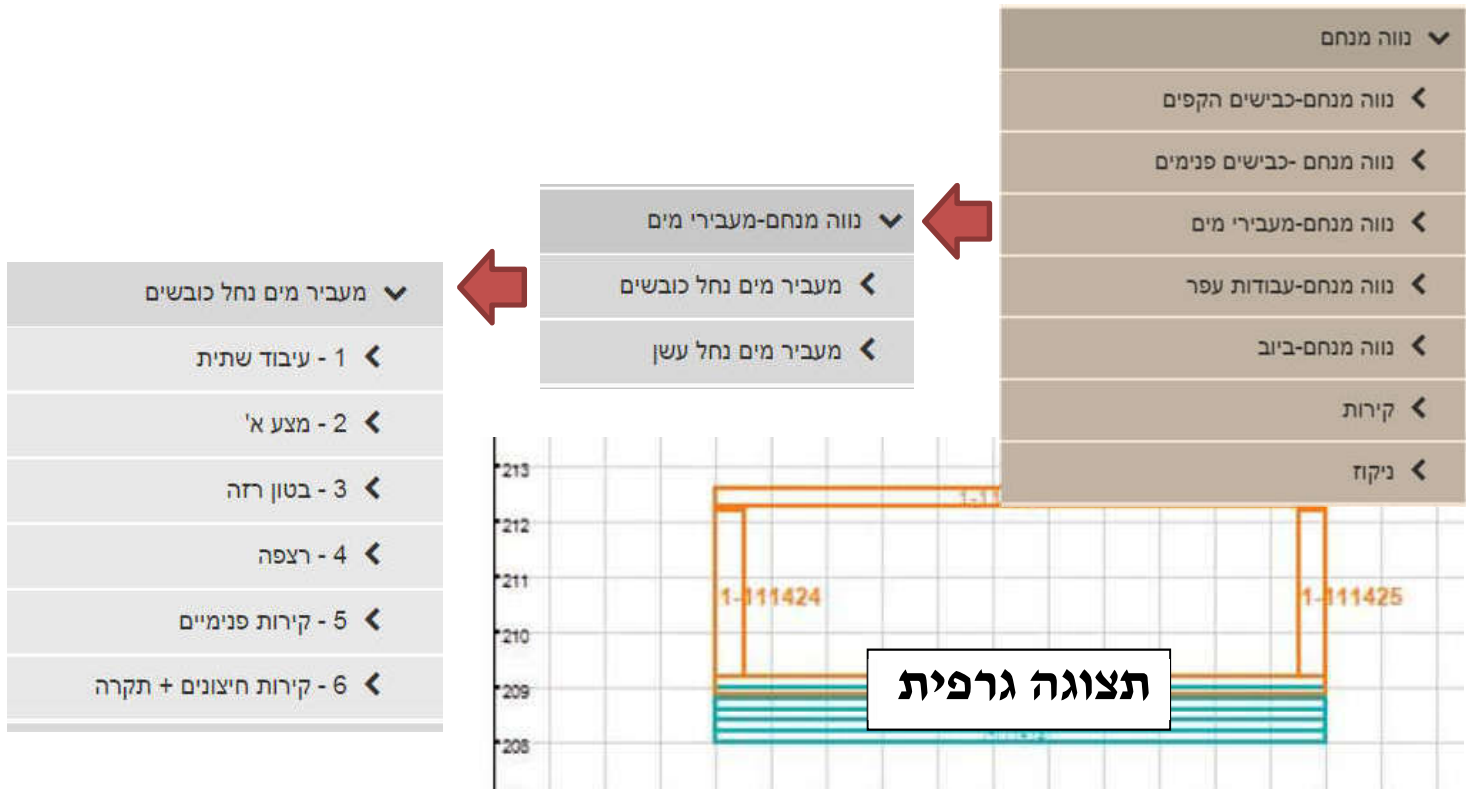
נווה מנחם
נווה מנחם-כבישים הקפים
נווה מנחם -כבישים פנימים
נווה מנחם-מעבירי מים
נווה מנחם-עבודות עפר
נווה מנחם-ביוב
קירות
ניקוז

נווה מנחם-מעבירי מים
מעביר מים נחל כובשים
מעביר מים נחל עשן

מעביר מים נחל כובשים
1 - עיבוד שתית
2 - מצע א'
3 - בטון רזה
4 - רצפה
5 - קירות פנימיים
6 - קירות חיצונים + תקרה

213
212
211
210
209
208
1-11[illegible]
1-111424
1-111425
תצוגה גרפית